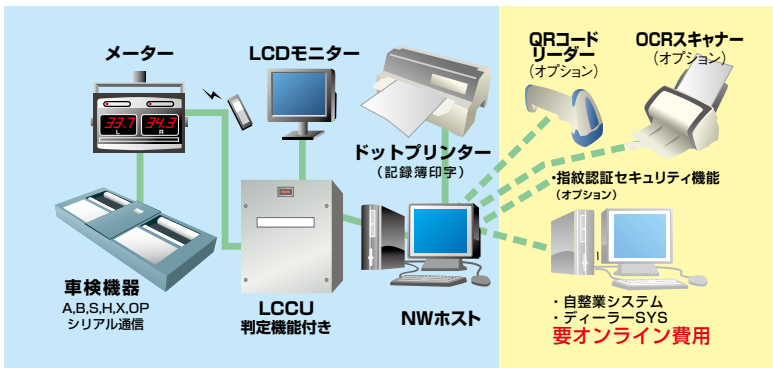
メーター

33.7 L

34.3 R

LCDモニター

ドットプリンター
（記録簿印字）

QRコード
リーダー
（オプション）

OCRスキャナー
（オプション）

・指紋認証セキュリティ機能
（オプション）

車検機器
A,B,S,H,X,OP
シリアル通信

LCCU
判定機能付き

NWホスト

・自整業システム
・ディーラーSYS
要オンライン費用